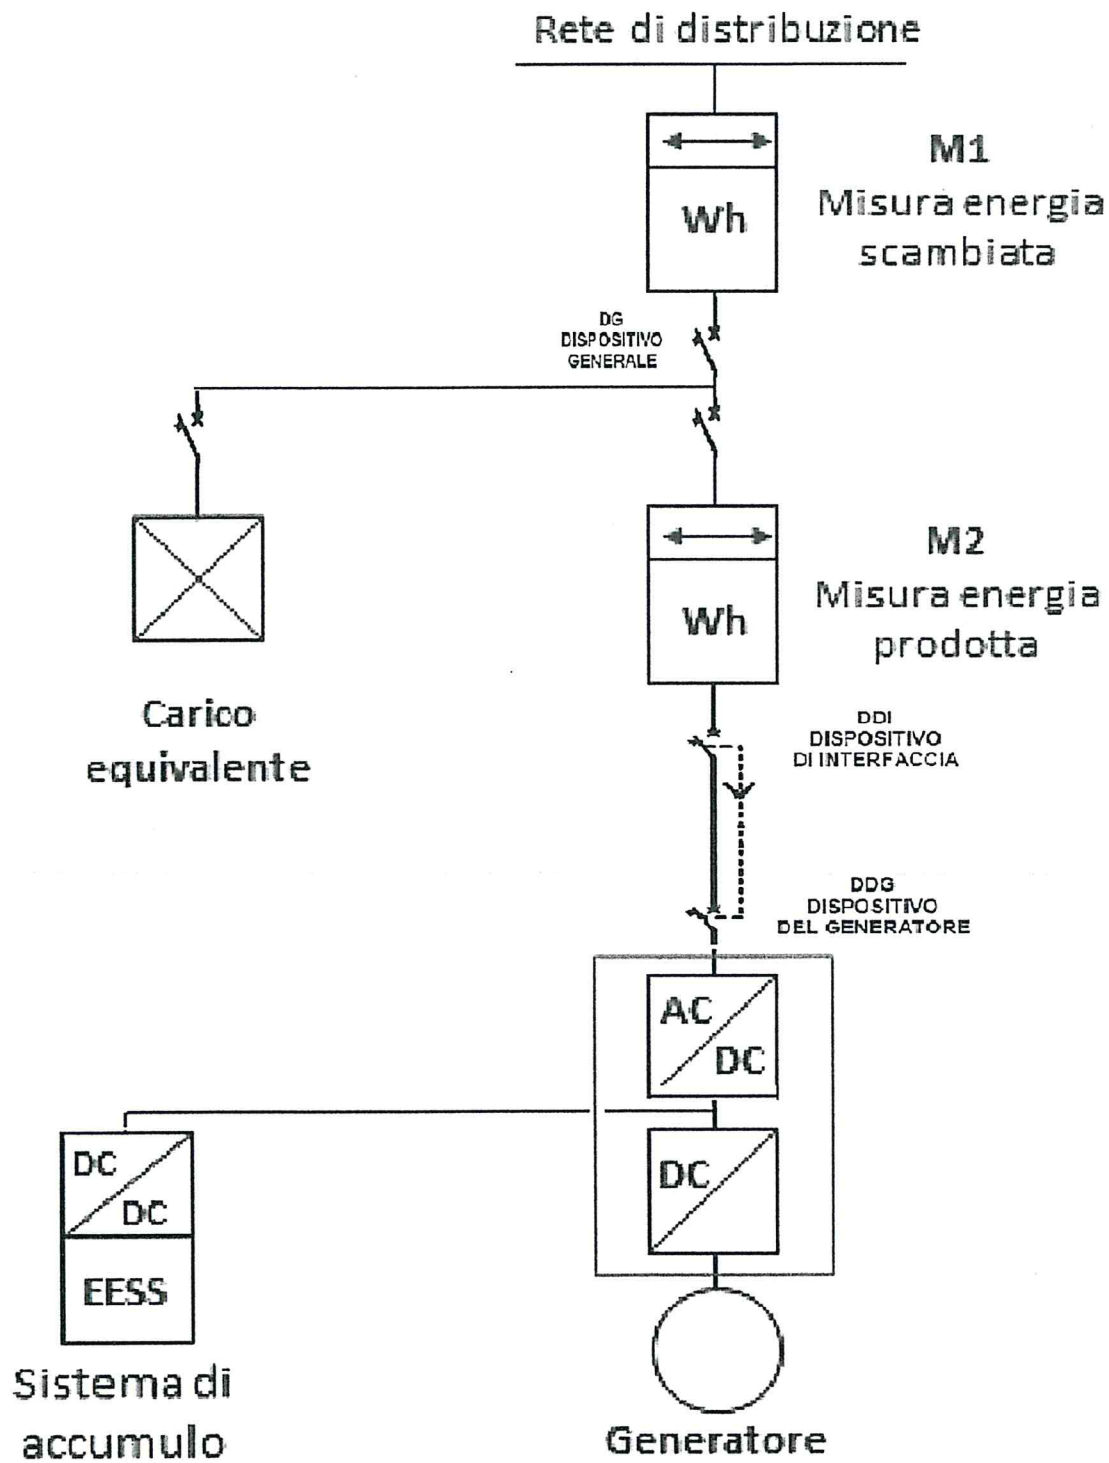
Rete di distribuzione

Wh

M1
Misura energia scambiata

DG
DISPOSITIVO
GENERALE

Wh

M2
Misura energia prodotta

Carico equivalente

DDI
DISPOSITIVO
DI INTERFACCIA

DDG
DISPOSITIVO
DEL GENERATORE

AC
DC

DC

DC
DC

EESS

Sistema di accumulo

Generatore